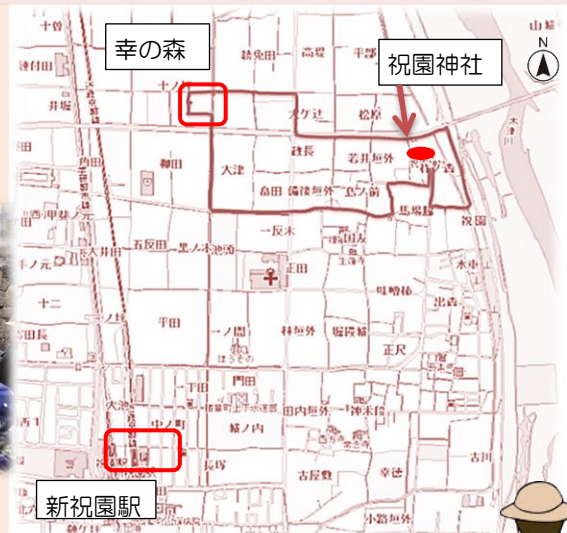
幸の森

祝園神社

新祝園駅

N

十曽
井堀
十ノ坪
樋田
大津
森田
備後垣外
政長
若井垣外
松原
北ケ辻
高堰
鈴免田
馬場
祝園
一反末
五反田
正田
出森
水中
平田
一ノ割
林垣外
堀池外
正尺
門田
中ノ町
長塚
田内垣外
神末
吉屋敷
幸谷
吉川
小路垣外
十二
山崎
木津川